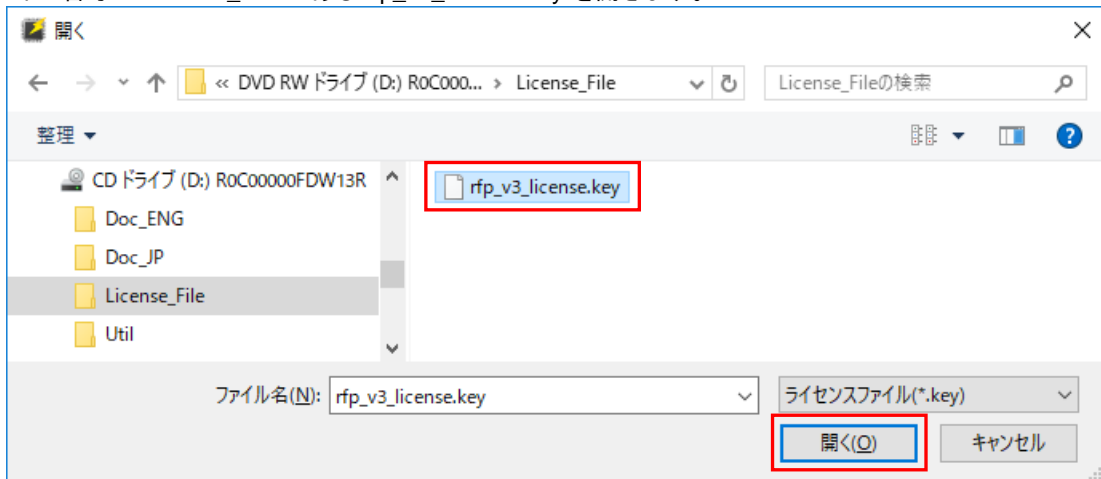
開く

« DVD RW ドライブ (D:) R0C000... › License_File

License_Fileの検索

整理 ▾

CD ドライブ (D:) R0C00000FDW13R

Doc_ENG

Doc_JP

License_File

Util

rfp_v3_license.key

ファイル名(N): rfp_v3_license.key

ライセンスファイル(*.key)

開く(O)

キャンセル